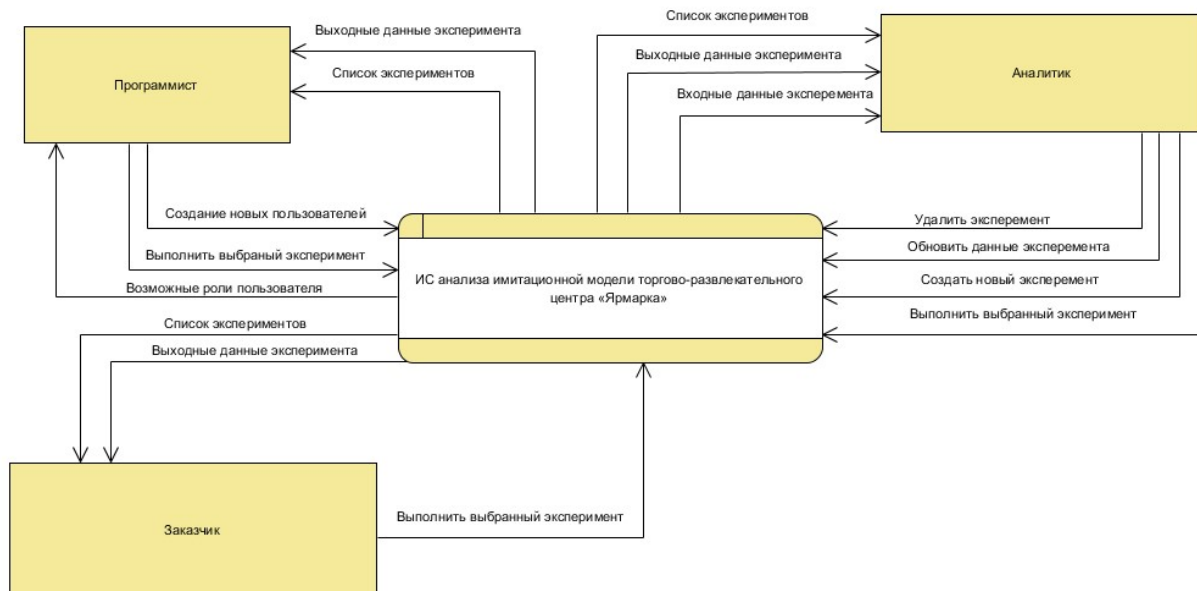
Программист

Выходные данные эксперимента

Список экспериментов

Список экспериментов

Выходные данные эксперимента

Входные данные экспремента

Аналитик

Создание новых пользователей

Выполнить выбраный эксперимент

Возможные роли пользователя

ИС анализа имитационной модели торгово-развлекательного центра «Ярмарка»

Удалить экспремент

Обновить данные экспремента

Создать новый экспремент

Выполнить выбранный эксперимент

Список экспериментов

Выходные данные эксперимента

Заказчик

Выполнить выбранный эксперимент